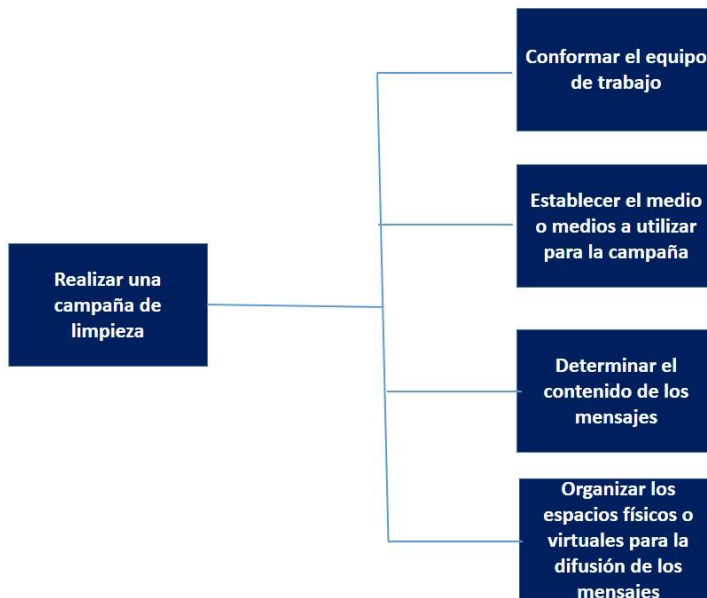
Realizar una campaña de limpieza

Conformar el equipo de trabajo

Establecer el medio o medios a utilizar para la campaña

Determinar el contenido de los mensajes

Organizar los espacios físicos o virtuales para la difusión de los mensajes